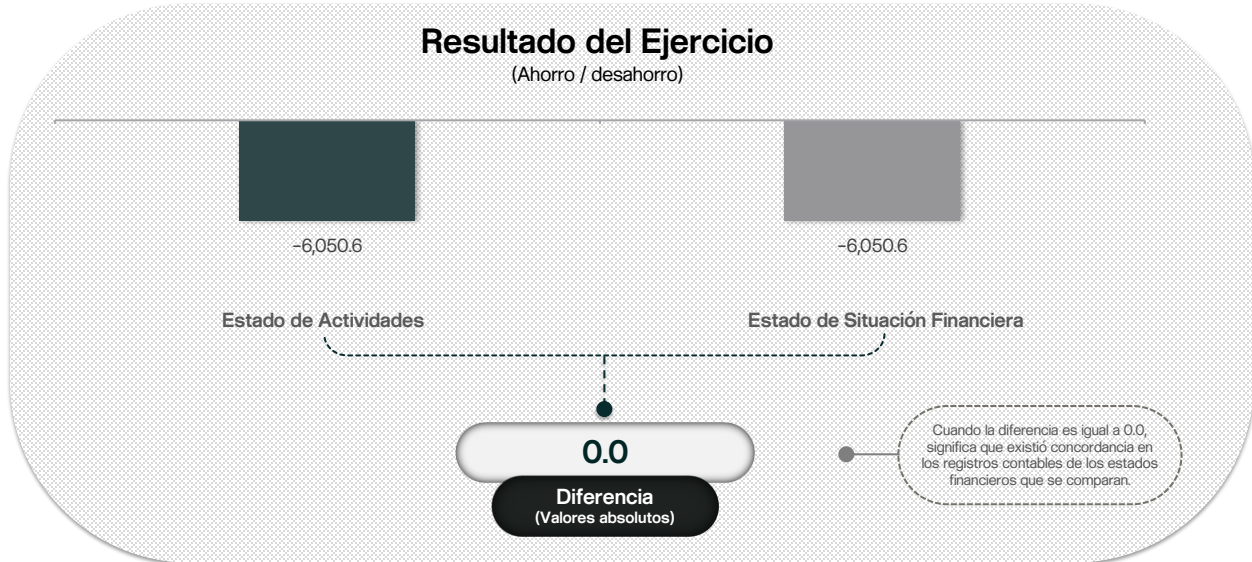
Resultado del Ejercicio
(Ahorro / desahorro)

-6,050.6

-6,050.6

Estado de Actividades

Estado de Situación Financiera

0.0

Diferencia
(Valores absolutos)

Cuando la diferencia es igual a 0.0, significa que existió concordancia en los registros contables de los estados financieros que se comparan.